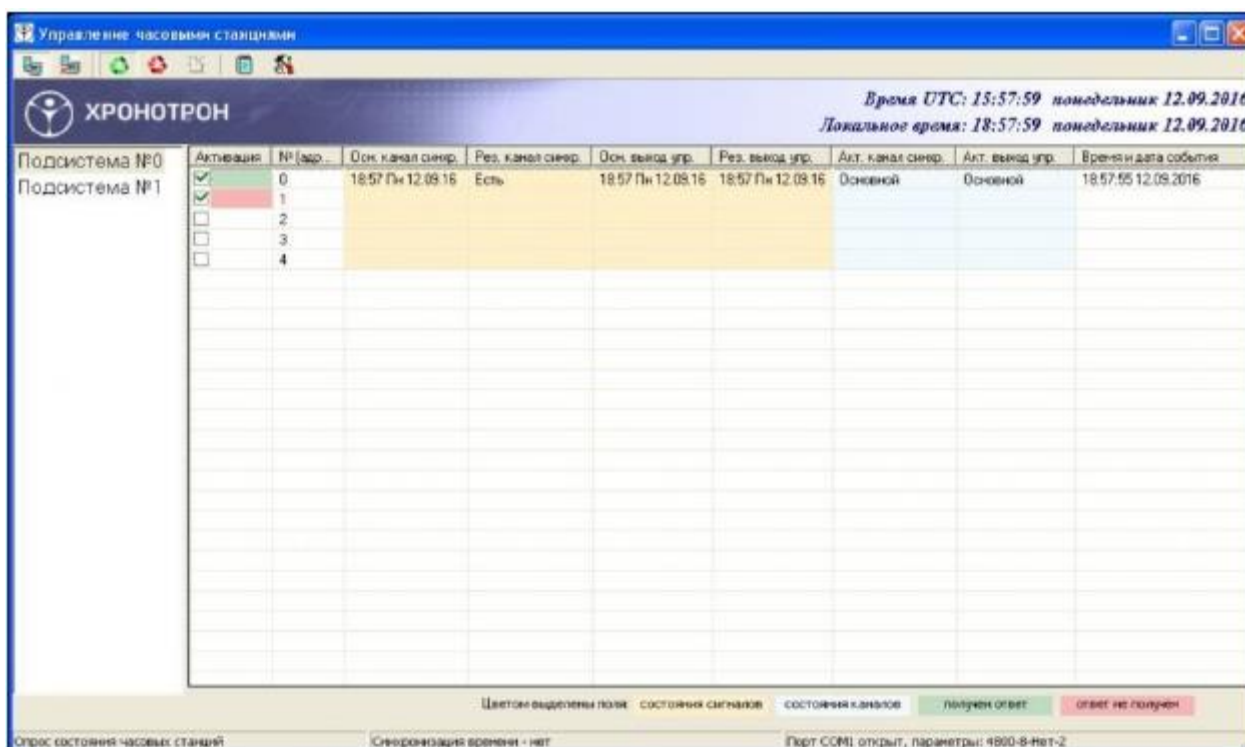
Управление часовыми станциями

ХРОНОТРОН

Время UTC: 15:57:59 понедельник 12.09.2016
Локальное время: 18:57:59 понедельник 12.09.2016

Подсистема №0
Подсистема №1

| Активация | № [адр... | Осн. канал синхр. | Рез. канал синхр. | Осн. выход упр. | Рез. выход упр. | Акт. канал синхр. | Акт. выход упр. | Время и дата события |
|---|---|---|---|---|---|---|---|---|
| ☑ | 0 | 18:57 Пн 12.09.16 | Есть | 18:57 Пн 12.09.16 | 18:57 Пн 12.09.16 | Основной | Основной | 18:57:55 12.09.2016 |
| ☑ | 1 | | | | | | | |
| ☐ | 2 | | | | | | | |
| ☐ | 3 | | | | | | | |
| ☐ | 4 | | | | | | | |

Цветом выделены поля: состояния сигналов состояния каналов получен ответ ответ не получен

Опрос состояния часовых станций
Синхронизация времени - нет
Порт COM1 открыт, параметры: 4800-8-Нет-2